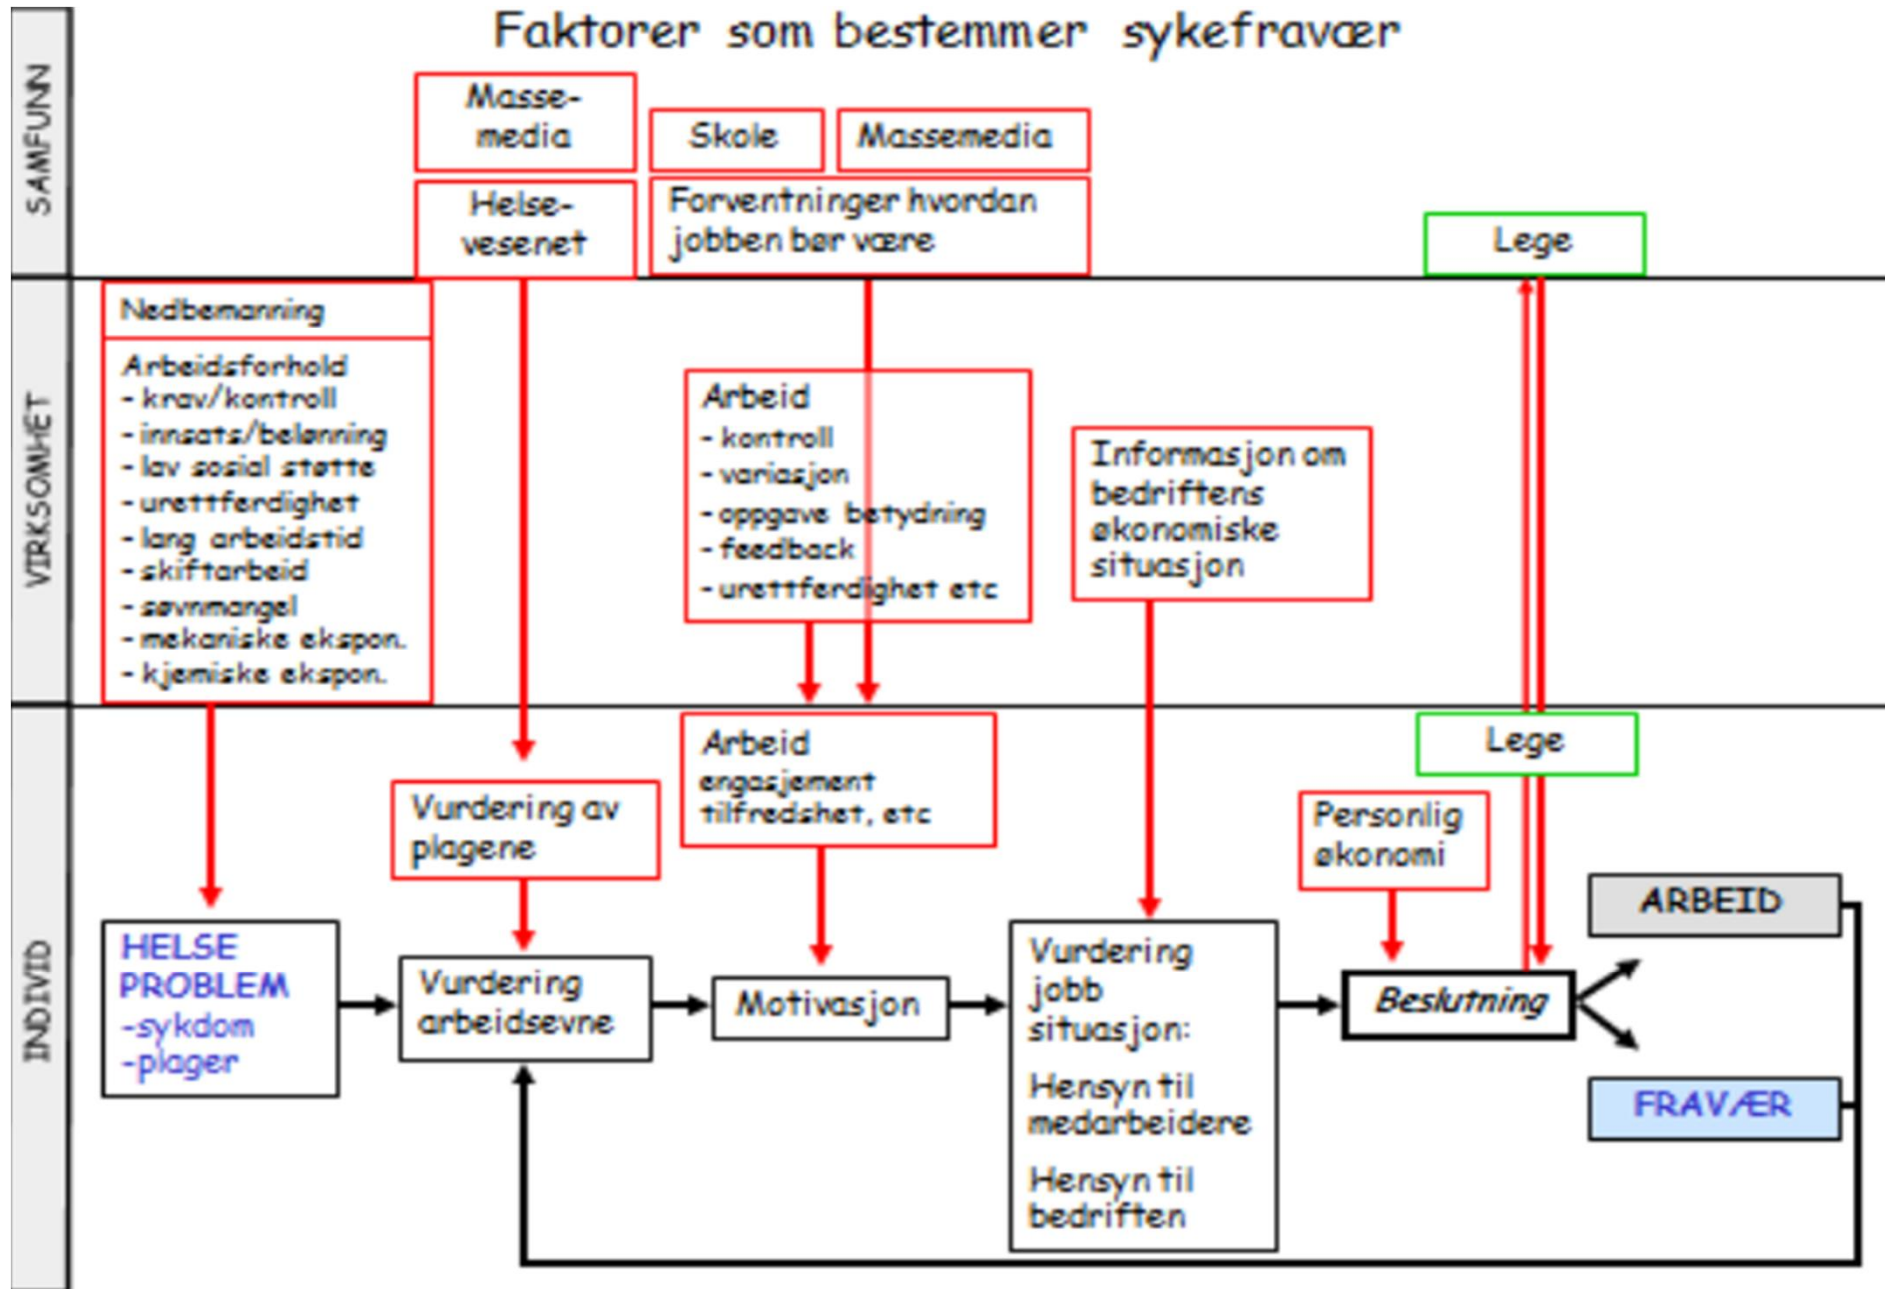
Faktorer som bestemmer sykefravær

SAMFUNN

Massemedia

Skole

Massemedia

Helsevesenet

Forventninger hvordan jobben bør være

Lege

VIRKSOMHET

Nedbemanning

Arbeidsforhold
- krav/kontroll
- innsats/belønning
- lav sosial støtte
- urettferdighet
- lang arbeidstid
- skiftarbeid
- søvnmangel
- mekaniske ekspon.
- kjemiske ekspon.

Arbeid
- kontroll
- variasjon
- oppgave betydning
- feedback
- urettferdighet etc

Informasjon om bedriftens økonomiske situasjon

INDIVID

Lege

Arbeid
engasjement
tilfredshet, etc

Vurdering av plagene

Personlig økonomi

HELSE PROBLEM
-sykdom
-plager

Vurdering arbeidsevne

Motivasjon

Vurdering jobb situasjon:
Hensyn til medarbeidere
Hensyn til bedriften

Beslutning

ARBEID

FRAVÆR